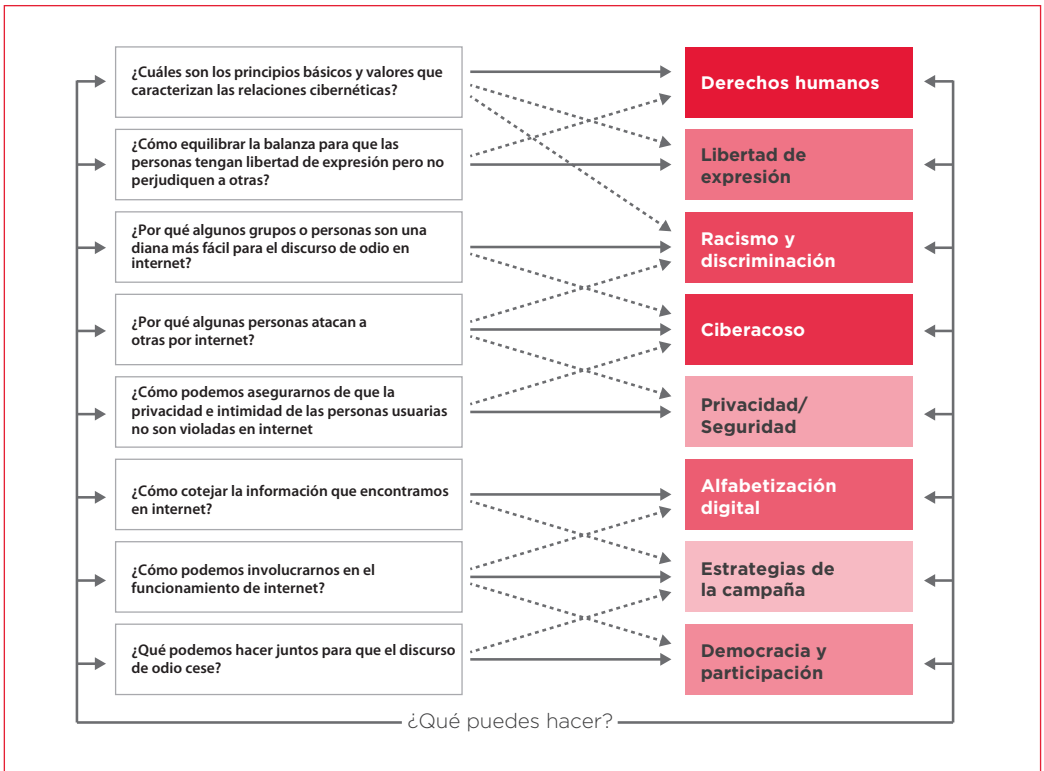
¿Cuáles son los principios básicos y valores que caracterizan las relaciones cibernéticas?

¿Cómo equilibrar la balanza para que las personas tengan libertad de expresión pero no perjudiquen a otras?

¿Por qué algunos grupos o personas son una diana más fácil para el discurso de odio en internet?

¿Por qué algunas personas atacan a otras por internet?

¿Cómo podemos asegurarnos de que la privacidad e intimidad de las personas usuarias no son violadas en internet

¿Cómo cotejar la información que encontramos en internet?

¿Cómo podemos involucrarnos en el funcionamiento de internet?

¿Qué podemos hacer juntos para que el discurso de odio cese?

Derechos humanos

Libertad de expresión

Racismo y discriminación

Ciberacoso

Privacidad/ Seguridad

Alfabetización digital

Estrategias de la campaña

Democracia y participación

¿Qué puedes hacer?